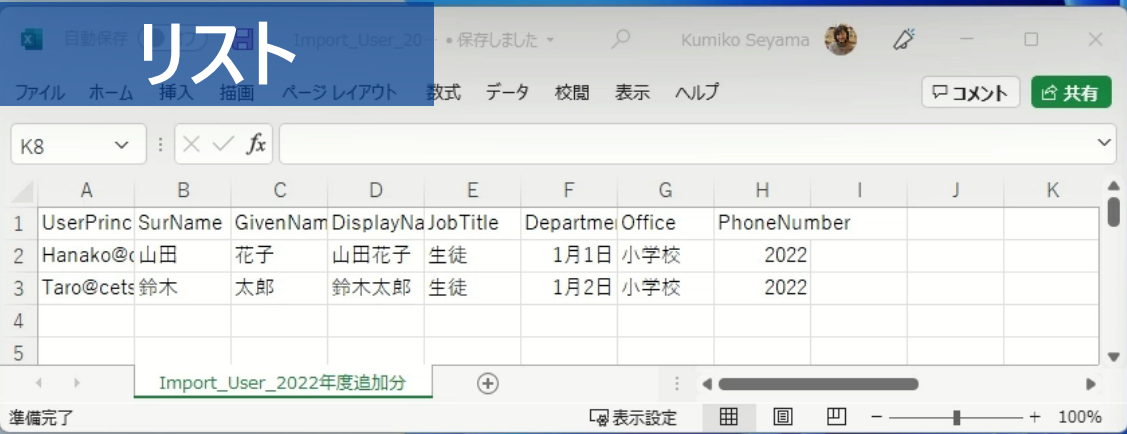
リスト

自動保存 Import_User_20… • 保存しました Kumiko Seyama

ファイル ホーム 挿入 描画 ページ レイアウト 数式 データ 校閲 表示 ヘルプ コメント 共有

K8 $fx$

| | A | B | C | D | E | F | G | H | I | J | K |
|---|---|---|---|---|---|---|---|---|---|---|---|
| 1 | UserPrinc | SurName | GivenNam | DisplayNa | JobTitle | Departme | Office | PhoneNumber | | | |
| 2 | Hanako@c | 山田 | 花子 | 山田花子 | 生徒 | 1月1日 | 小学校 | 2022 | | | |
| 3 | Taro@cets | 鈴木 | 太郎 | 鈴木太郎 | 生徒 | 1月2日 | 小学校 | 2022 | | | |
| 4 | | | | | | | | | | | |
| 5 | | | | | | | | | | | |

Import_User_2022年度追加分

準備完了 表示設定 100%